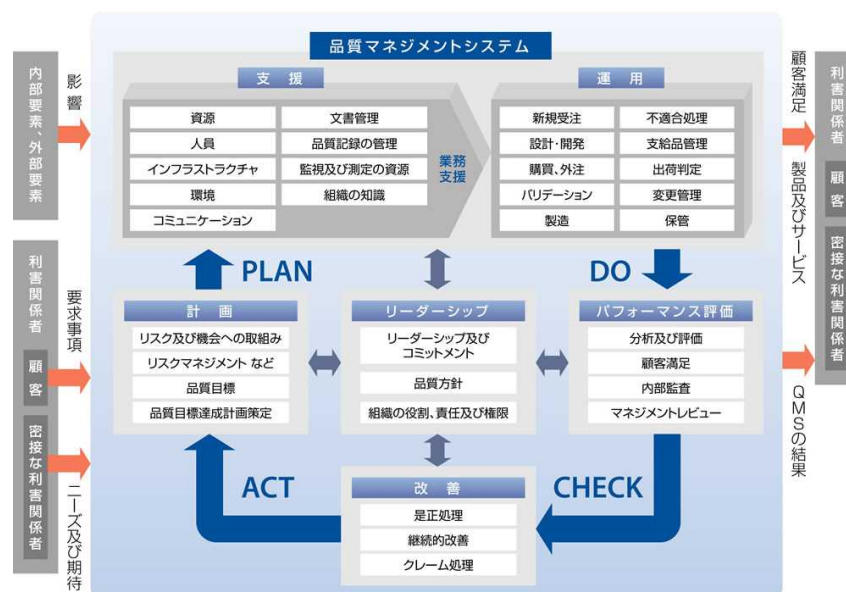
内部要素、外部要素

影響

利害関係者

顧客

密接な利害関係者

要求事項

ニーズ及び期待

品質マネジメントシステム

支援

資源
文書管理
人員
品質記録の管理
インフラストラクチャ
監視及び測定の資源
環境
組織の知識
コミュニケーション

業務支援

運用

新規受注
不適合処理
設計・開発
支給品管理
購買、外注
出荷判定
バリデーション
変更管理
製造
保管

PLAN

DO

計画

リスク及び機会への取組み
リスクマネジメント など
品質目標
品質目標達成計画策定

リーダーシップ

リーダーシップ及びコミットメント
品質方針
組織の役割、責任及び権限

パフォーマンス評価

分析及び評価
顧客満足
内部監査
マネジメントレビュー

ACT

改善

是正処理
継続的改善
クレーム処理

CHECK

顧客満足

製品及びサービス

QMSの結果

利害関係者

顧客

密接な利害関係者